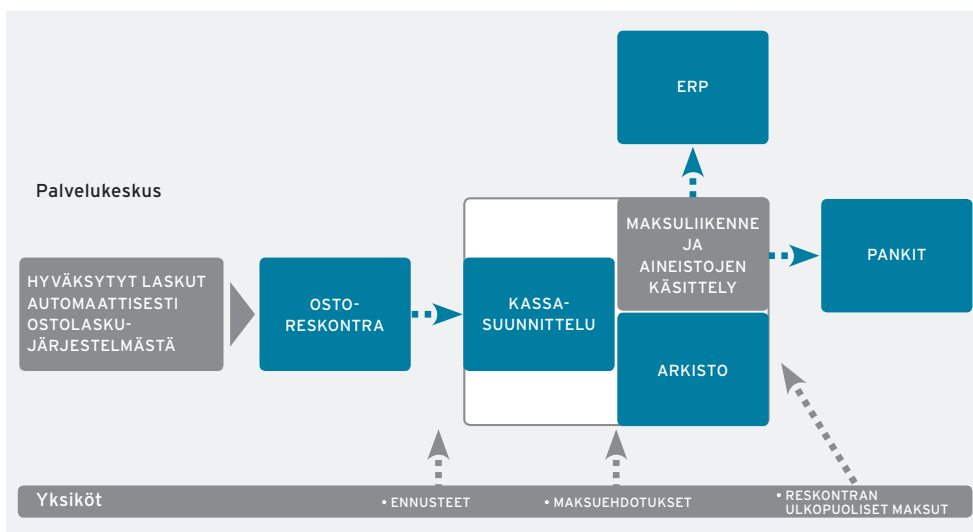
ERP

Palvelukeskus

HYVÄKSYTYT LASKUT AUTOMAATTISESTI OSTOLASKUJÄRJESTELMÄSTÄ

OSTO-RESKONTRA

KASSA-SUUNNITTELU

MAKSULIIKENNE JA AINEISTOJEN KÄSITTELY

ARKISTO

PANKIT

Yksiköt

• ENNUSTEET

• MAKSUEHDOTUKSET

• RESKONTRAN ULKOPUOLISET MAKSUT